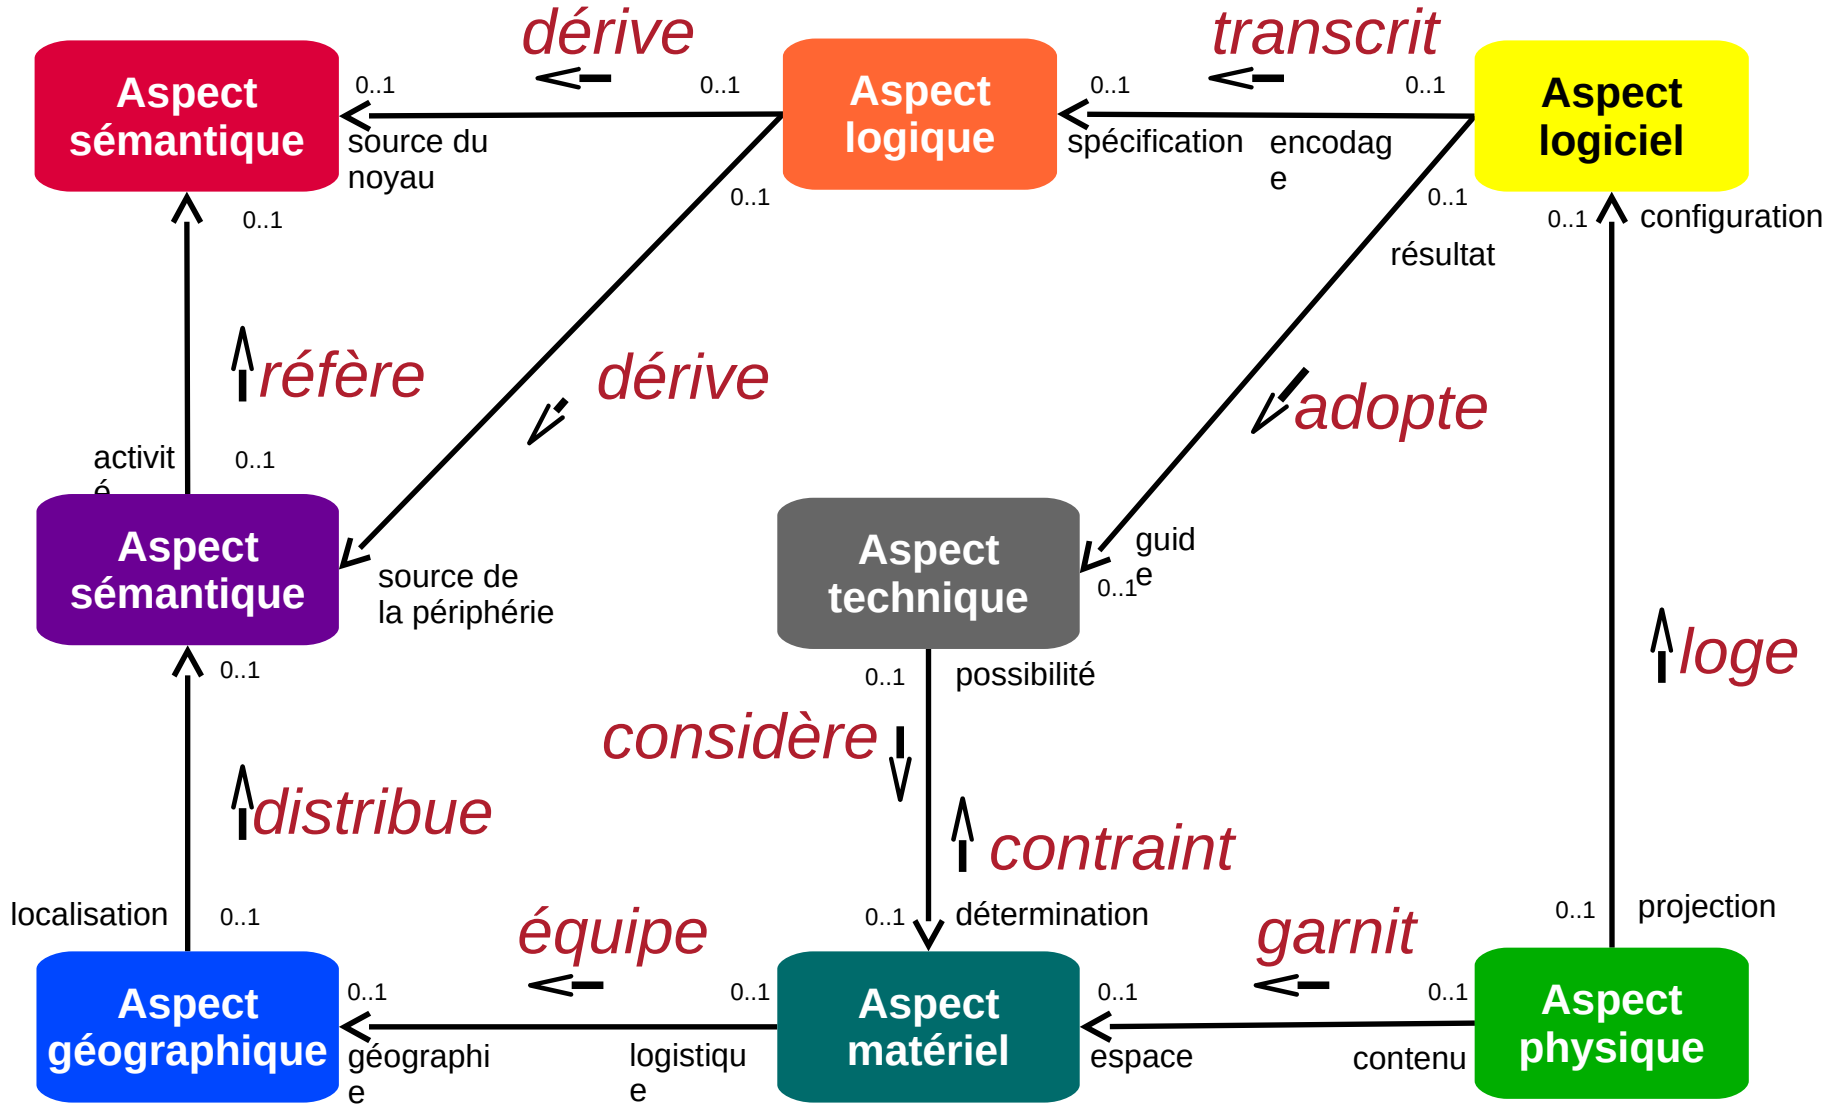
dérive

transcrit

Aspect sémantique

0..1

0..1

Aspect logique

0..1

0..1

Aspect logiciel

source du noyau

spécification

encodage

0..1

0..1

0..1

0..1

configuration

résultat

référe

dérive

adopte

activité

0..1

Aspect sémantique

source de la périphérie

Aspect technique

guide

0..1

0..1

possibilité

loge

considère

distribue

contraint

localisation

0..1

0..1

détermination

0..1

projection

équipe

garnit

0..1

0..1

0..1

0..1

Aspect géographique

Aspect matériel

Aspect physique

géographie

logistique

espace

contenu